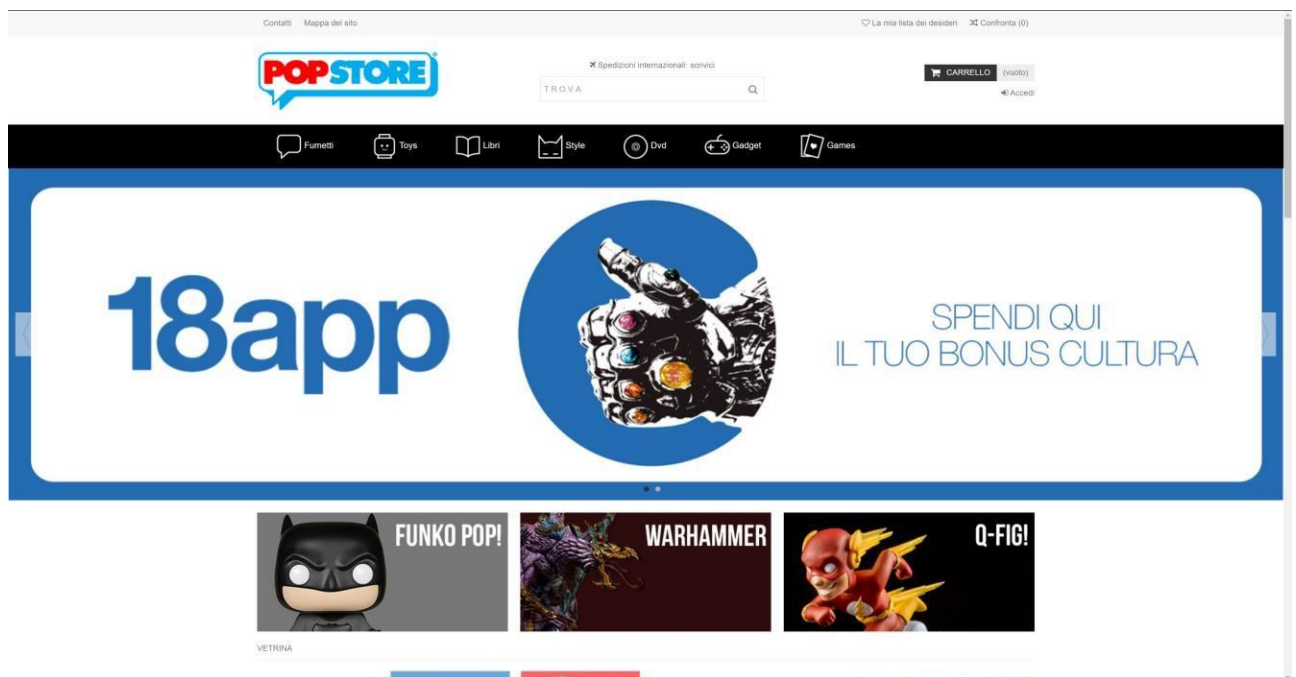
Contatti Mappa del sito

La mia lista dei desideri Confronta (0)

POPSTORE

Spedizioni internazionali: scrivici

T R O V A

CARRELLO (vuoto)

Accedi

Fumetti Toys Libri Style Dvd Gadget Games

18app

SPENDI QUI
IL TUO BONUS CULTURA

FUNKO POP!

WARHAMMER

Q-FIG!

VETRINA